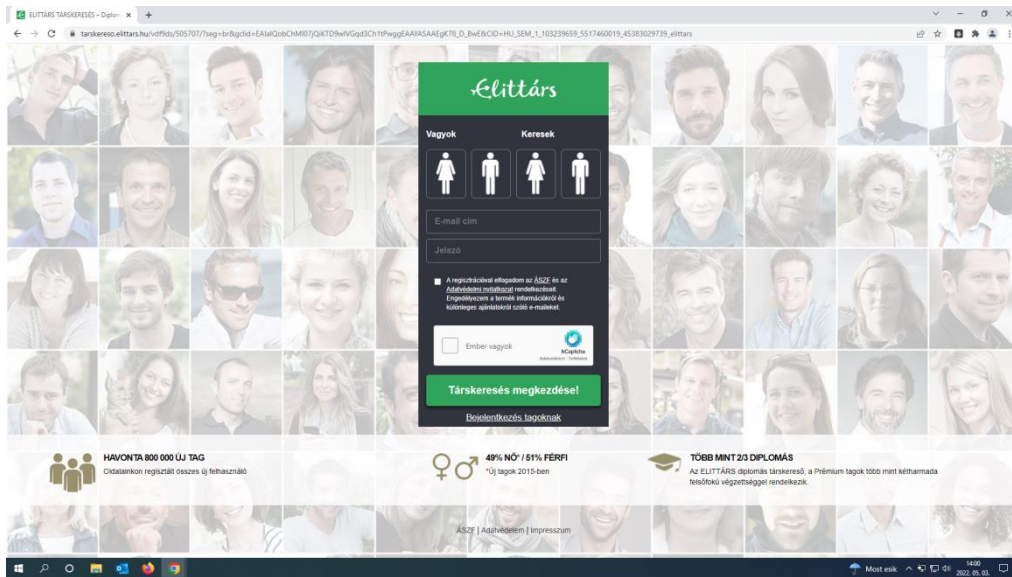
ELITTÁRS TÁRSKERESÉS – Diplo ×
tarskereso.elittars.hu/vdf9ds/505707/?seg=br&gclid=EAIaIQobChMI07jQiKTD9wIVGqd3Ch1tPwggEAAYASAAEgK78_D_BwE&CID=HU_SEM_1_103239659_5517460019_45383029739_elittars

Elittárs

Vagyok
Keresek

E-mail cím
Jelszó

A regisztrációval elfogadom az ÁSZF és az Adatvédelmi nyilatkozat rendelkezéseit. Engedélyezem a termék információkról és különleges ajánlatokról szóló e-maileket.

Ember vagyok
hCaptcha

Társkeresés megkezdése!

Bejelentkezés tagoknak

HAVONTA 800 000 ÚJ TAG
Oldalainkon regisztrált összes új felhasználó

49% NŐ* / 51% FÉRFI
*Új tagok 2015-ben

TÖBB MINT 2/3 DIPLOMÁS
Az ELITTÁRS diplomás társkereső, a Prémium tagok több mint kétharmada felsőfokú végzettséggel rendelkezik

ÁSZF | Adatvédelem | Impresszum

Most esik
14:00
2022. 05. 03.